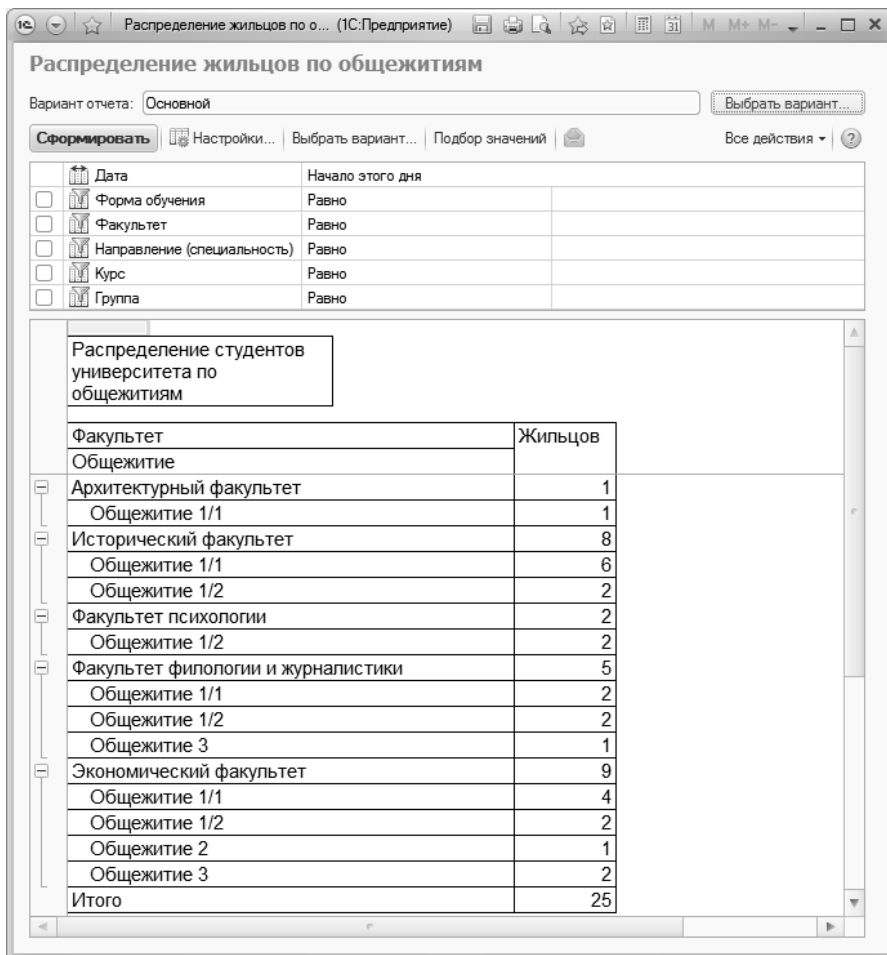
Распределение жильцов по о... (1С:Предприятие) M M+ M-

Распределение жильцов по общежитиям

Вариант отчета: Основной

Выбрать вариант...

Сформировать | Настройки... | Выбрать вариант... | Подбор значений | Все действия ▾ | ?

| | | |
|---|---|---|
| | Дата | Начало этого дня |
| ☐ | Форма обучения | Равно |
| ☐ | Факультет | Равно |
| ☐ | Направление (специальность) | Равно |
| ☐ | Курс | Равно |
| ☐ | Группа | Равно |

Распределение студентов университета по общежитиям

| Факультет / Общежитие | Жильцов |
|---|---|
| Архитектурный факультет | 1 |
| Общежитие 1/1 | 1 |
| Исторический факультет | 8 |
| Общежитие 1/1 | 6 |
| Общежитие 1/2 | 2 |
| Факультет психологии | 2 |
| Общежитие 1/2 | 2 |
| Факультет филологии и журналистики | 5 |
| Общежитие 1/1 | 2 |
| Общежитие 1/2 | 2 |
| Общежитие 3 | 1 |
| Экономический факультет | 9 |
| Общежитие 1/1 | 4 |
| Общежитие 1/2 | 2 |
| Общежитие 2 | 1 |
| Общежитие 3 | 2 |
| Итого | 25 |